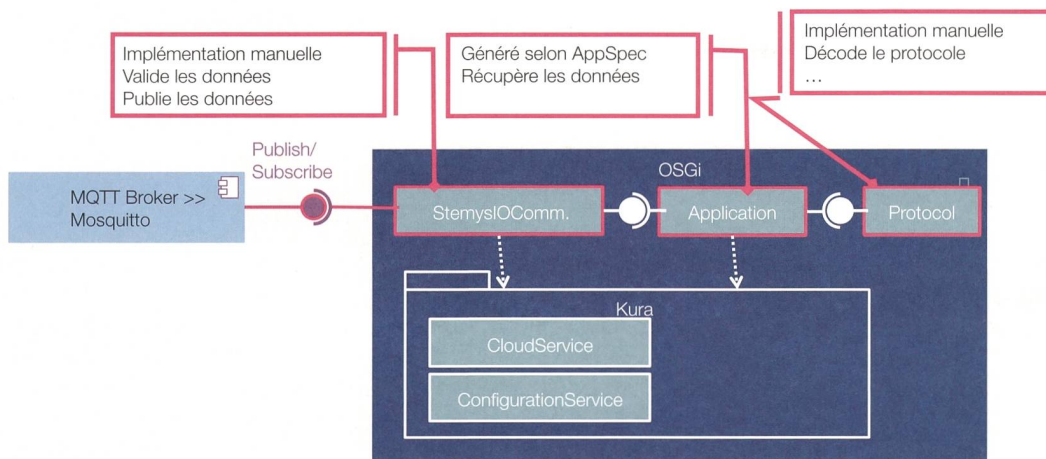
Implémentation manuelle
Valide les données
Publie les données

Généré selon AppSpec
Récupère les données

Implémentation manuelle
Décode le protocole
...

Publish/
Subscribe

MQTT Broker >>
Mosquitto

OSGi

StemysIOComm.

Application

Protocol

Kura

CloudService

ConfigurationService